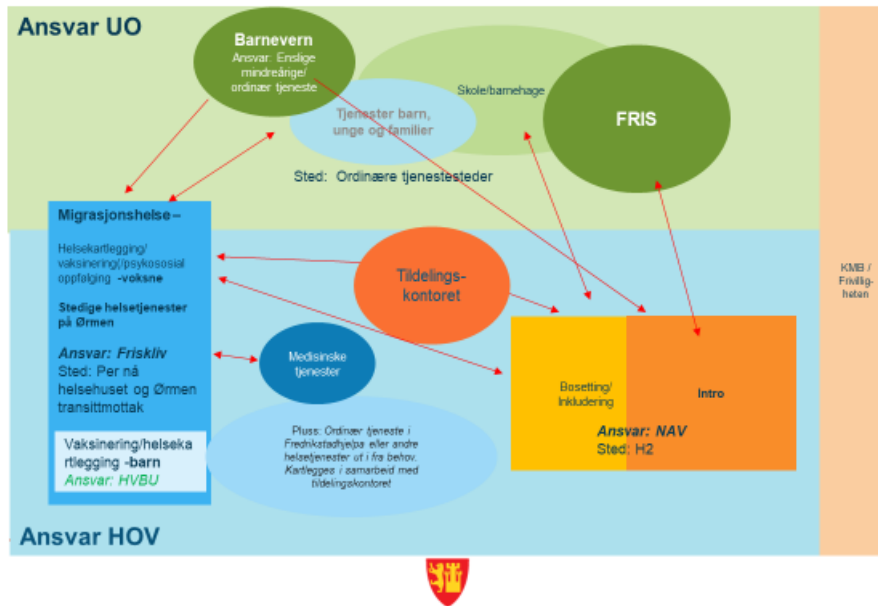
Ansvar UO

Barnevern
Ansvar: Enslige mindreårige/ ordinær tjeneste

Skole/barnehage

Tjenester barn, unge og familier

FRIS

Sted: Ordinære tjenestesteder

Migrasjonshelse –

Helsekartlegging/ vaksinering/(/psykososial oppfølging -voksne

Stedige helsetjenester på Ørmen

Ansvar: Friskliv
Sted: Per nå helsehuset og Ørmen transittmottak

Vaksinering/helsekartlegging -barn
Ansvar: HVBU

Tildelings-kontoret

Medisinske tjenester

Pluss: Ordinær tjeneste i Fredrikstadhjelpa eller andre helsetjenester ut i fra behov. Kartlegges i samarbeid med tildelingskontoret

Bosetting/ inkludering

Intro

Ansvar: NAV
Sted: H2

KMB / Frivilligheten

Ansvar HOV